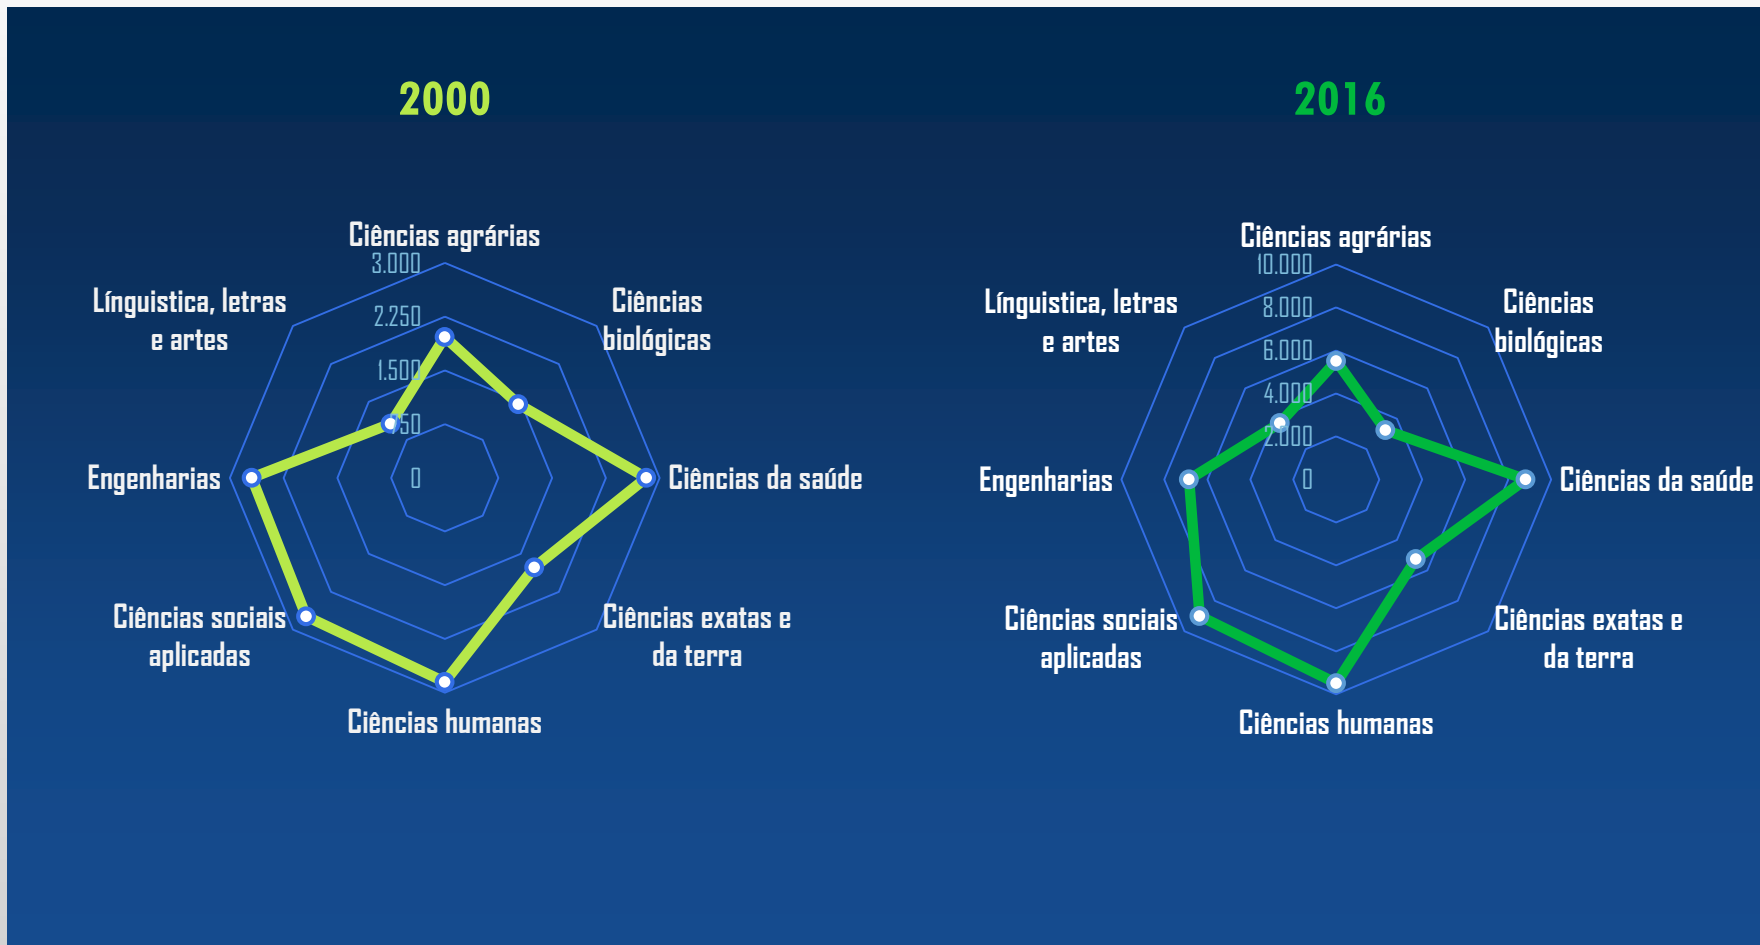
2000

Ciências agrárias
3.000
2.250
1.500
750
0
Ciências biológicas
Ciências da saúde
Ciências exatas e da terra
Ciências humanas
Ciências sociais aplicadas
Engenharias
Línguistica, letras e artes

2016

Ciências agrárias
10.000
8.000
6.000
4.000
2.000
0
Ciências biológicas
Ciências da saúde
Ciências exatas e da terra
Ciências humanas
Ciências sociais aplicadas
Engenharias
Línguistica, letras e artes